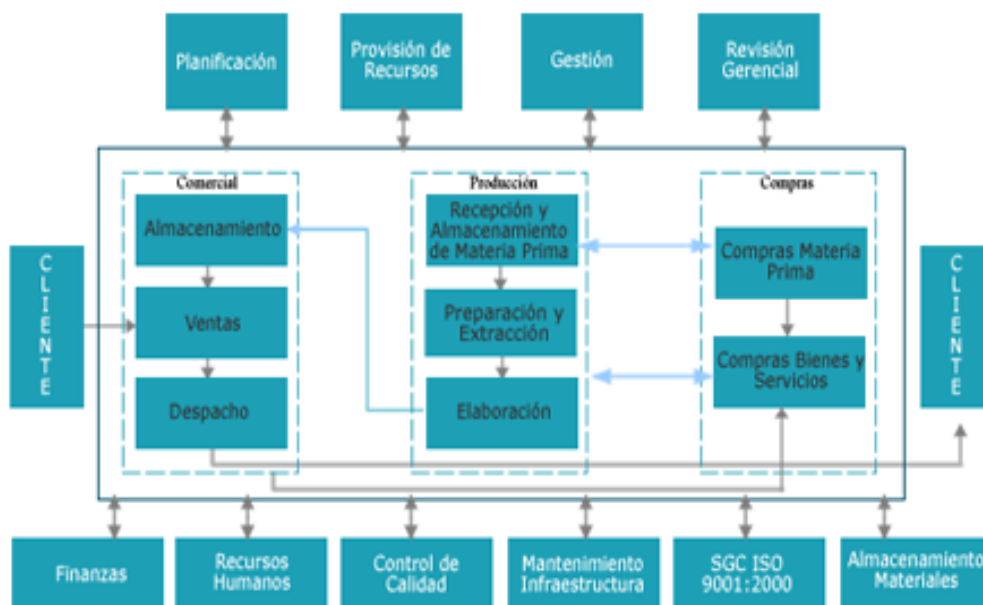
Planificación

Provisión de Recursos

Gestión

Revisión Gerencial

Comercial

Almacenamiento

Ventas

Despacho

Producción

Recepción y Almacenamiento de Materia Prima

Preparación y Extracción

Elaboración

Compras

Compras Materia Prima

Compras Bienes y Servicios

C L I E N T E

C L I E N T E

Finanzas

Recursos Humanos

Control de Calidad

Mantenimiento Infraestructura

SGC ISO 9001:2000

Almacenamiento Materiales